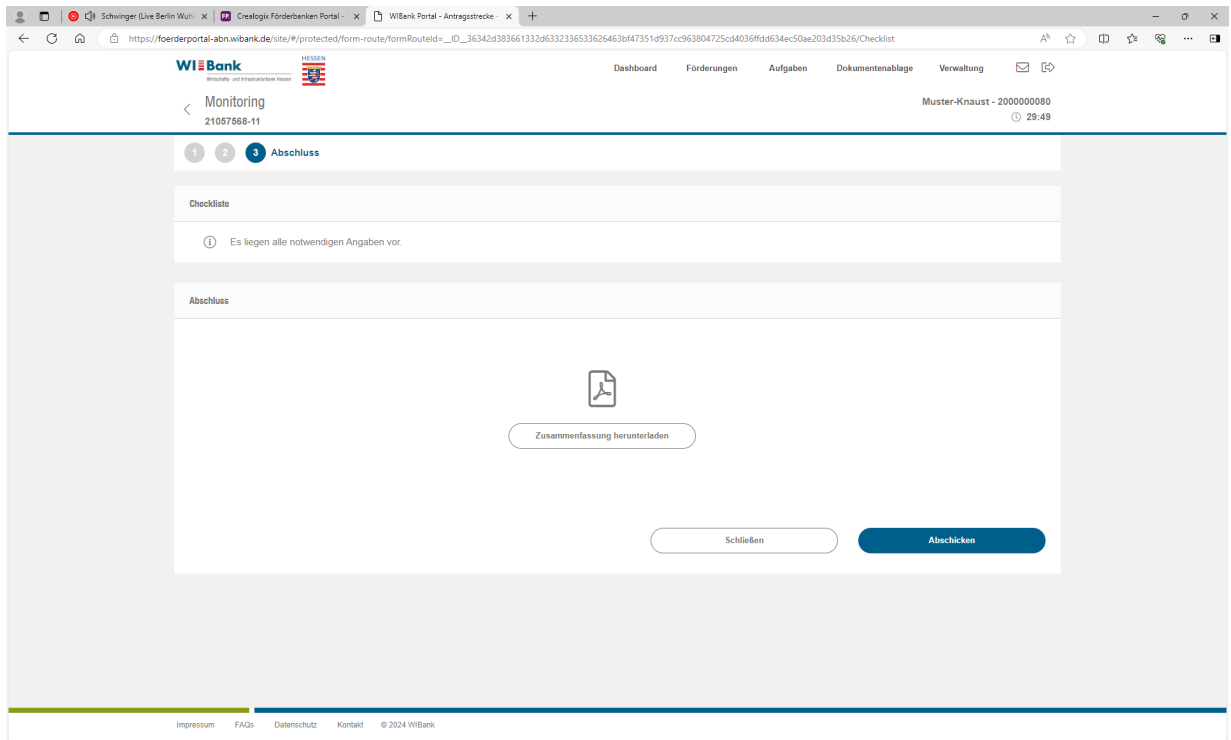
Schwinger (Live Berlin Wuh ×
Crealogix Förderbanken Portal - ×
WIBank Portal - Antragsstrecke - ×
https://foerderportal-abn.wibank.de/site/#/protected/form-route/formRouteId=__ID__36342d383661332d6332336533626463bf47351d937cc963804725cd4036ffdd634ec50ae203d35b26/Checklist

WI Bank
Wirtschafts- und Infrastrukturbank Hessen
HESSEN
Dashboard
Förderungen
Aufgaben
Dokumentenablage
Verwaltung

Monitoring
21057568-11
Muster-Knaust - 2000000080
29:49

1 2 3 Abschluss

Checkliste

Es liegen alle notwendigen Angaben vor.

Abschluss

Zusammenfassung herunterladen

Schließen
Abschicken

Impressum FAQs Datenschutz Kontakt © 2024 WIBank